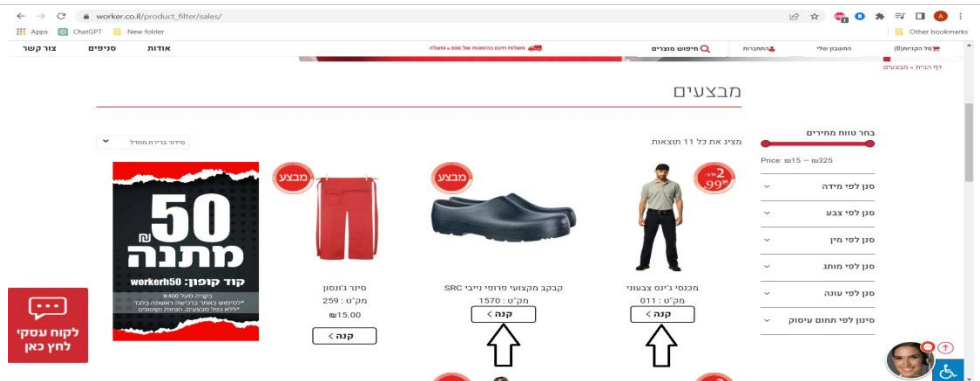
worker.co.il/product_filter/sales/

Apps ChatGPT New folder Other bookmarks

צור קשר סניפים אודות

משלוח חינם בהזמנות מעל 400₪ • משלוח

חיפוש מוצרים התחברות החשבון שלי סל הקניות (0)

דף הבית » מבצעים

מבצעים

בחר טווח מחירים

Price: ₪15 — ₪325

סנן לפי מידה

סנן לפי צבע

סנן לפי מין

סנן לפי מותג

סנן לפי עונה

סינון לפי תחום עיסוק

מציג את כל 11 תוצאות

סידור ברירת מחדל

2- ב- 99₪

מכנסי ג'ינס צבעוני

מק"ט : 011

קנה >

מבצע

קבקב מקצועי פרופי נייבי SRC

מק"ט : 1570

קנה >

מבצע

סינר ג'ונסון

מק"ט : 259

₪15.00

קנה >

50₪ מתנה

קוד קופון: workerh50

לקוח עסקי לחץ כאן